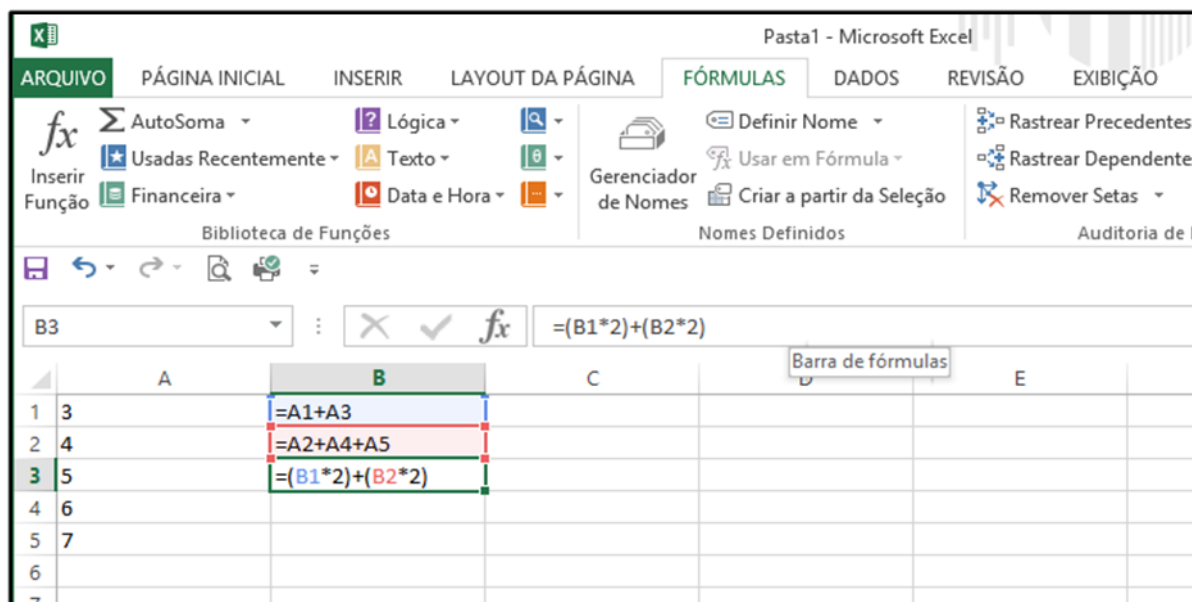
Pasta1 - Microsoft Excel

ARQUIVO PÁGINA INICIAL INSERIR LAYOUT DA PÁGINA FÓRMULAS DADOS REVISÃO EXIBIÇÃO

$fx$ Inserir Função
AutoSoma
Usadas Recentemente
Financeira
Lógica
Texto
Data e Hora
Biblioteca de Funções

Gerenciador de Nomes
Definir Nome
Usar em Fórmula
Criar a partir da Seleção
Nomes Definidos

Rastrear Precedentes
Rastrear Dependente
Remover Setas
Auditoria de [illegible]

B3 $fx$ =(B1*2)+(B2*2)

Barra de fórmulas

| | A | B | C | D | E |
|---|---|---|---|---|---|
| 1 | 3 | =A1+A3 | | | |
| 2 | 4 | =A2+A4+A5 | | | |
| 3 | 5 | =(B1*2)+(B2*2) | | | |
| 4 | 6 | | | | |
| 5 | 7 | | | | |
| 6 | | | | | |
| 7 | | | | | |